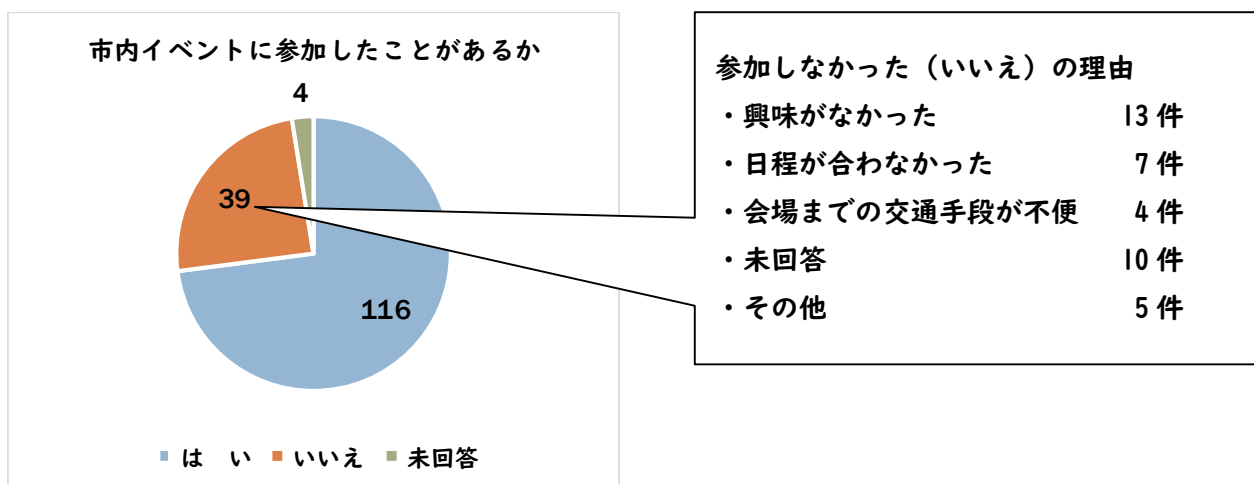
市内イベントに参加したことがあるか

4

39

116

■ は　い ■ いいえ ■ 未回答

参加しなかった（いいえ）の理由

・興味がなかった　13 件
・日程が合わなかった　7 件
・会場までの交通手段が不便　4 件
・未回答　10 件
・その他　5 件